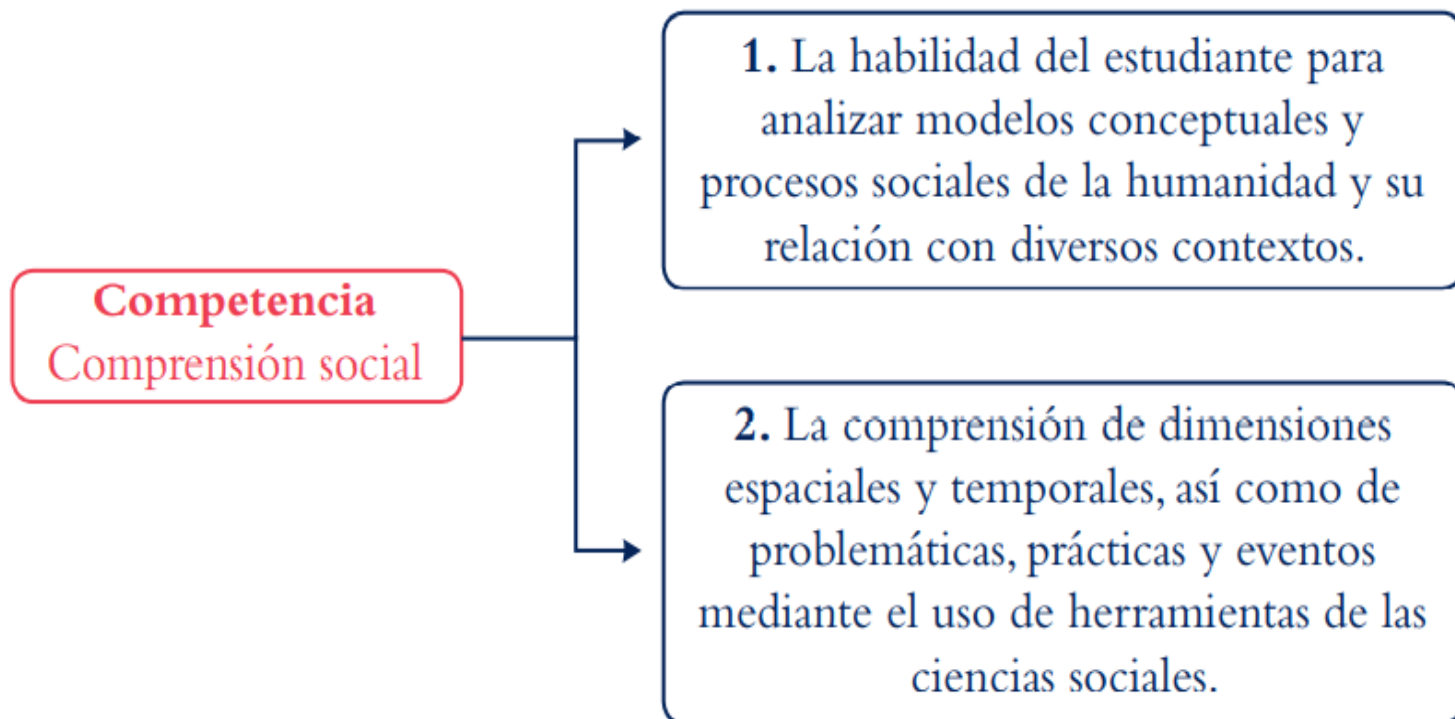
Competencia
Comprensión social

1. La habilidad del estudiante para analizar modelos conceptuales y procesos sociales de la humanidad y su relación con diversos contextos.

2. La comprensión de dimensiones espaciales y temporales, así como de problemáticas, prácticas y eventos mediante el uso de herramientas de las ciencias sociales.